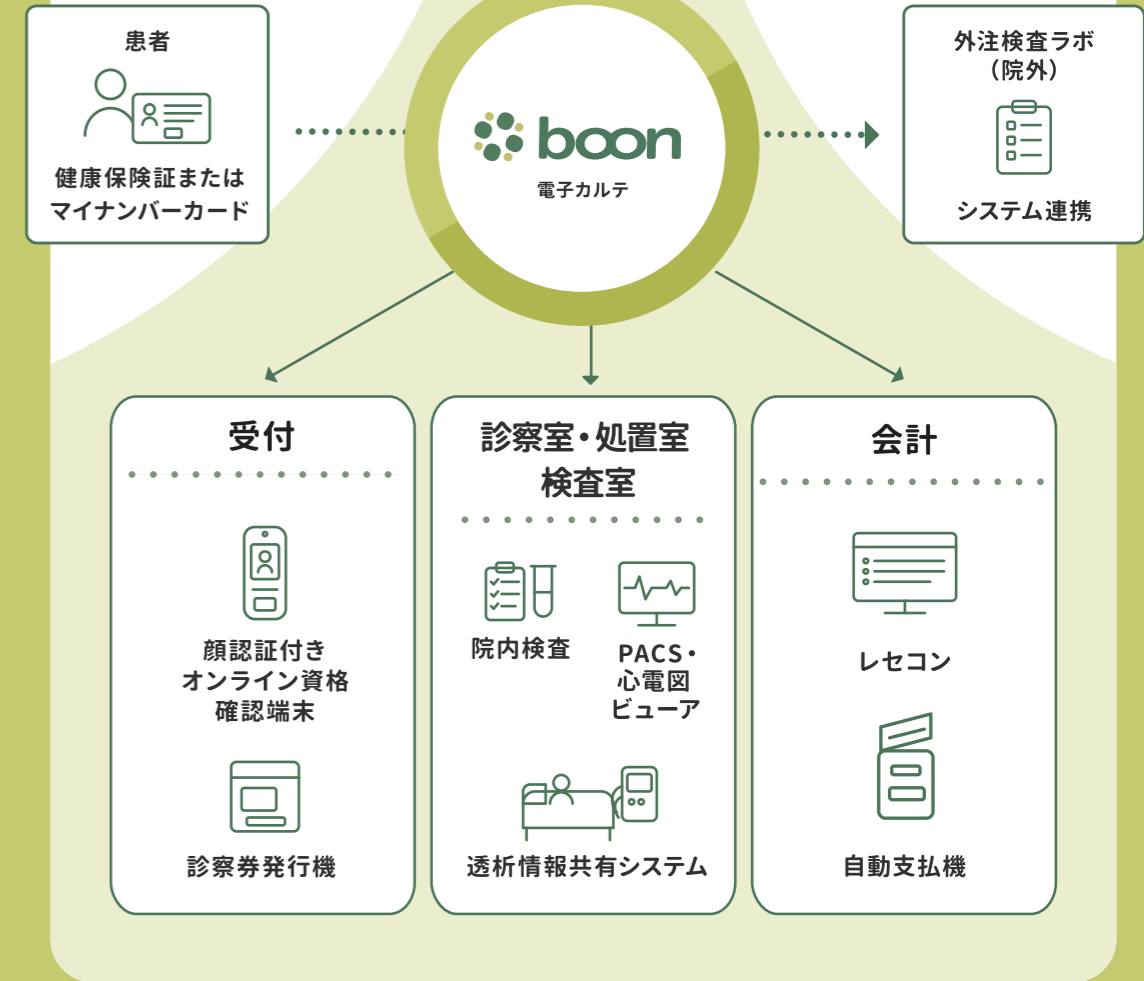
患者

健康保険証または
マイナンバーカード

boon
電子カルテ

外注検査ラボ
（院外）

システム連携

受付

顔認証付き
オンライン資格
確認端末

診察券発行機

診察室・処置室
検査室

院内検査

PACS・
心電図
ビューア

透析情報共有システム

会計

レセコン

自動支払機